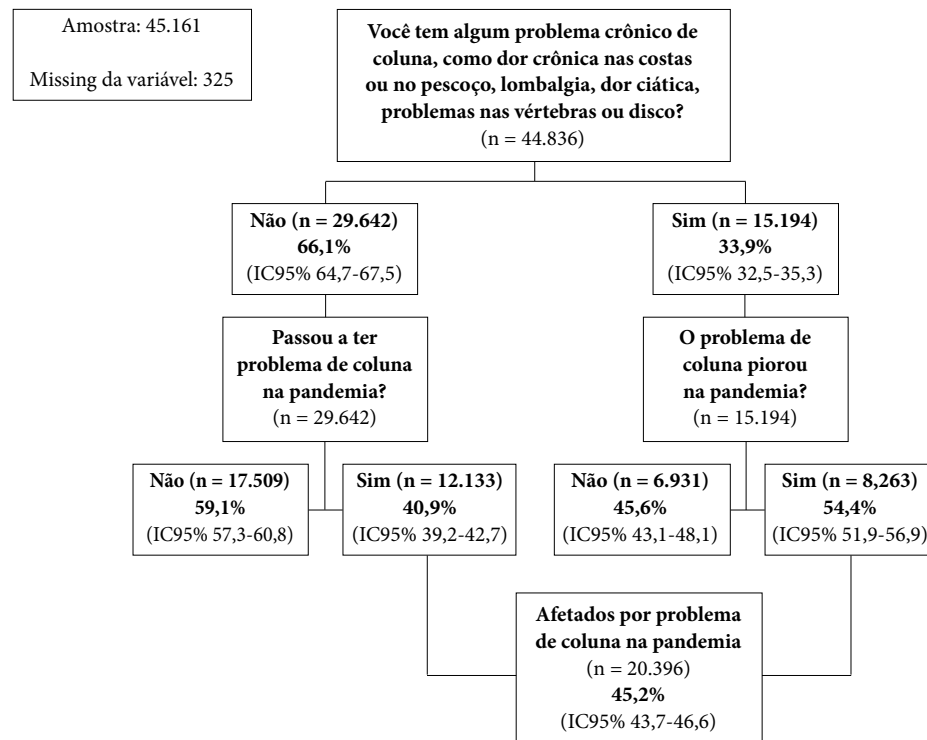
Amostra: 45.161

Missing da variável: 325

Você tem algum problema crônico de coluna, como dor crônica nas costas ou no pescoço, lombalgia, dor ciática, problemas nas vértebras ou disco?
(n = 44.836)

Não (n = 29.642)
66,1%
(IC95% 64,7-67,5)

Sim (n = 15.194)
33,9%
(IC95% 32,5-35,3)

Passou a ter problema de coluna na pandemia?
(n = 29.642)

O problema de coluna piorou na pandemia?
(n = 15.194)

Não (n = 17.509)
59,1%
(IC95% 57,3-60,8)

Sim (n = 12.133)
40,9%
(IC95% 39,2-42,7)

Não (n = 6.931)
45,6%
(IC95% 43,1-48,1)

Sim (n = 8,263)
54,4%
(IC95% 51,9-56,9)

Afetados por problema de coluna na pandemia
(n = 20.396)
45,2%
(IC95% 43,7-46,6)